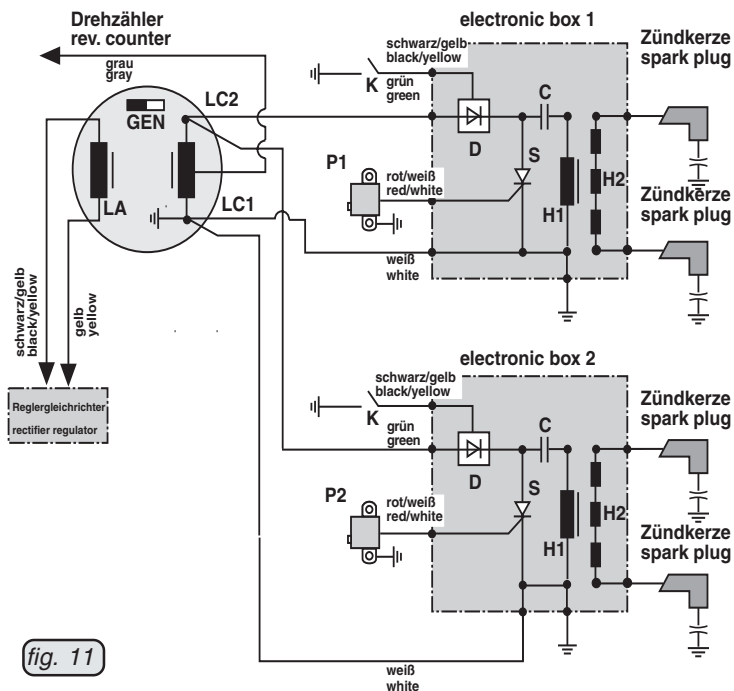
Drehzähler
rev. counter

grau
gray

GEN

LC2

LA

LC1

schwarz/gelb
black/yellow

gelb
yellow

Reglergleichrichter
rectifier regulator

electronic box 1

schwarz/gelb
black/yellow

K

grün
green

D

C

S

P1

rot/weiß
red/white

H1

H2

weiß
white

Zündkerze
spark plug

Zündkerze
spark plug

electronic box 2

schwarz/gelb
black/yellow

K

grün
green

D

C

S

P2

rot/weiß
red/white

H1

H2

Zündkerze
spark plug

Zündkerze
spark plug

weiß
white

fig. 11